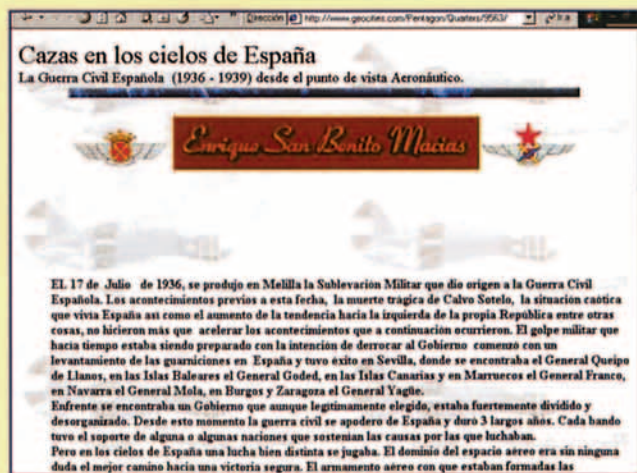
Dirección http://www.geocities.com/Pentagon/Quarters/9563/

Cazas en los cielos de España
La Guerra Civil Española (1936 - 1939) desde el punto de vista Aeronáutico.

Enrique San Benito Macías

EL 17 de Julio de 1936, se produjo en Melilla la Sublevación Militar que dio origen a la Guerra Civil Española. Los acontecimientos previos a esta fecha, la muerte trágica de Calvo Sotelo, la situación caótica que vivía España así como el aumento de la tendencia hacia la izquierda de la propia República entre otras cosas, no hicieron más que acelerar los acontecimientos que a continuación ocurrieron. El golpe militar que hacía tiempo estaba siendo preparado con la intención de derrocar al Gobierno comenzó con un levantamiento de las guarniciones en España y tuvo éxito en Sevilla, donde se encontraba el General Queipo de Llanos, en las Islas Baleares el General Goded, en las Islas Canarias y en Marruecos el General Franco, en Navarra el General Mola, en Burgos y Zaragoza el General Yagüe.
Enfrente se encontraba un Gobierno que aunque legítimamente elegido, estaba fuertemente dividido y desorganizado. Desde esto momento la guerra civil se apoderó de España y duró 3 largos años. Cada bando tuvo el soporte de alguna o algunas naciones que sostenían las causas por las que luchaban.
Pero en los cielos de España una lucha bien distinta se jugaba. El dominio del espacio aéreo era sin ninguna duda el mejor camino hacia una victoria segura. El armamento aéreo con que estaban formadas las